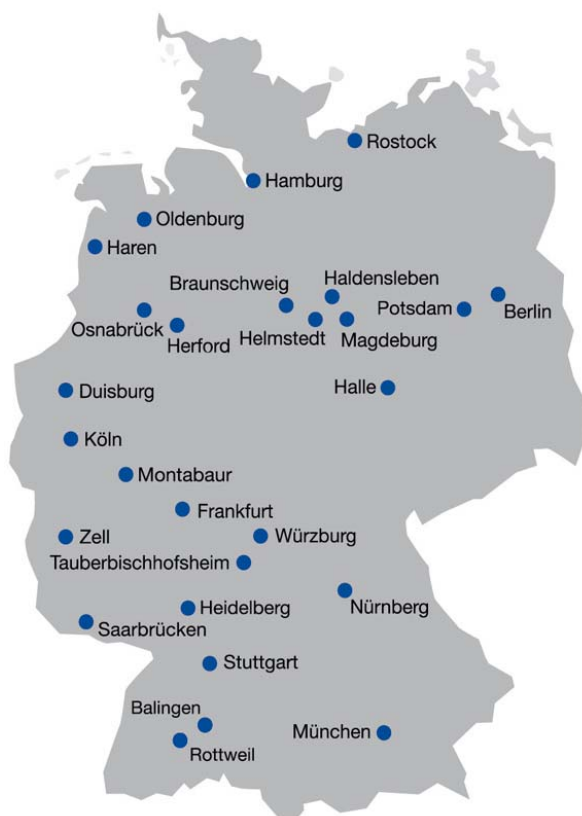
Rostock
Hamburg
Oldenburg
Haren
Braunschweig
Haldensleben
Potsdam
Berlin
Osnabrück
Herford
Helmstedt
Magdeburg
Duisburg
Halle
Köln
Montabaur
Frankfurt
Zell
Würzburg
Tauberbischhofsheim
Heidelberg
Nürnberg
Saarbrücken
Stuttgart
Balingen
Rottweil
München